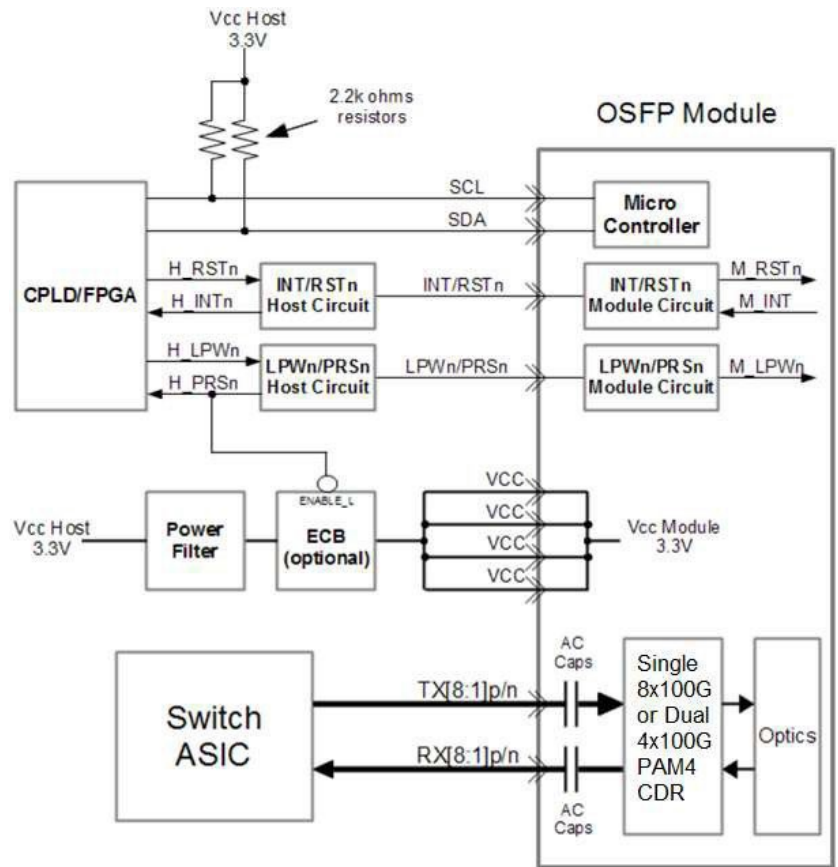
Vcc Host
3.3V

2.2k ohms
resistors

OSFP Module

CPLD/FPGA

SCL

SDA

Micro
Controller

H_RSTn

H_INTn

INT/RSTn
Host Circuit

INT/RSTn

INT/RSTn
Module Circuit

M_RSTn

M_INT

H_LPWn

H_PRSn

LPWn/PRSn
Host Circuit

LPWn/PRSn

LPWn/PRSn
Module Circuit

M_LPWn

ENABLE_L

Vcc Host
3.3V

Power
Filter

ECB
(optional)

VCC

VCC

VCC

VCC

Vcc Module
3.3V

Switch
ASIC

TX[8:1]p/n

RX[8:1]p/n

AC
Caps

AC
Caps

Single
8x100G
or Dual
4x100G
PAM4
CDR

Optics